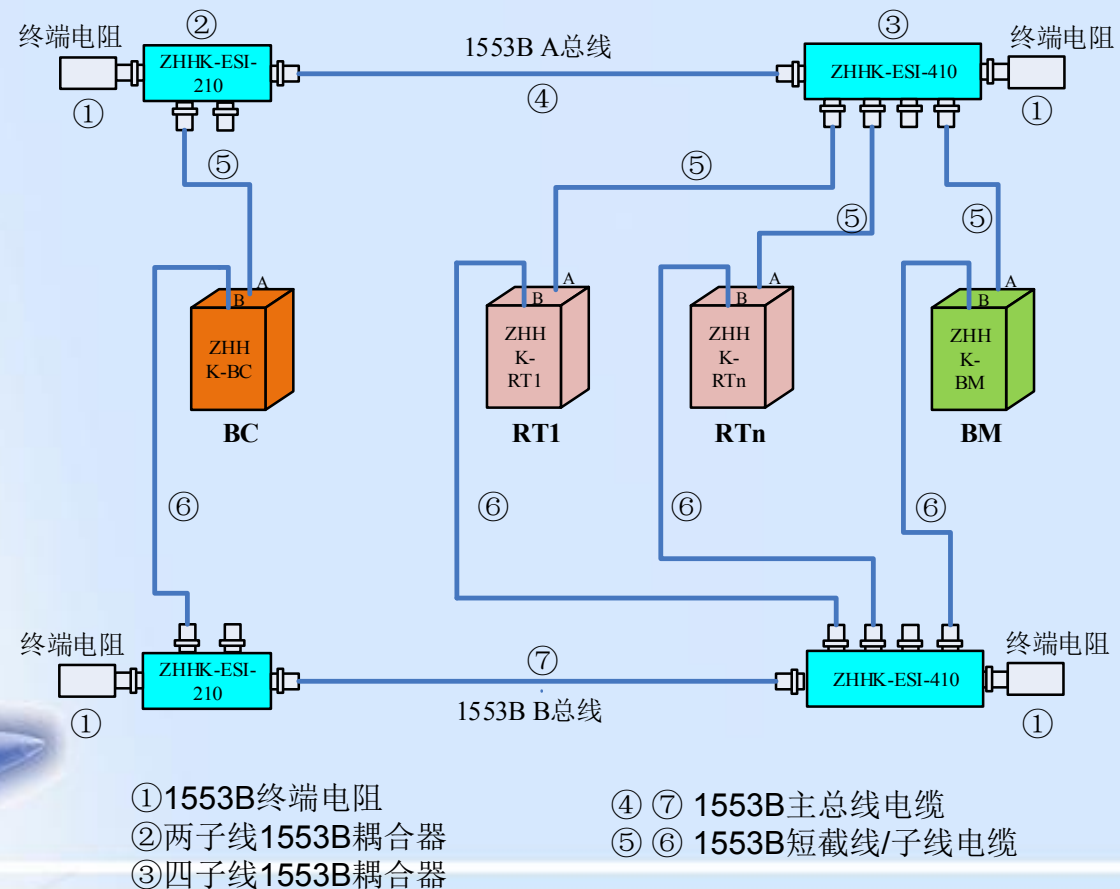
终端电阻
②
ZHHK-ESI-210
①
1553B A总线
④
③
ZHHK-ESI-410
终端电阻
①
⑤
⑤
⑤
⑤
A
B
ZHHK-BC
BC
A
B
ZHHK-RT1
RT1
A
B
ZHHK-RTn
RTn
A
B
ZHHK-BM
BM
⑥
⑥
⑥
⑥
终端电阻
ZHHK-ESI-210
①
⑦
1553B B总线
ZHHK-ESI-410
终端电阻
①

①1553B终端电阻
②两子线1553B耦合器
③四子线1553B耦合器

④ ⑦ 1553B主总线电缆
⑤ ⑥ 1553B短截线/子线电缆